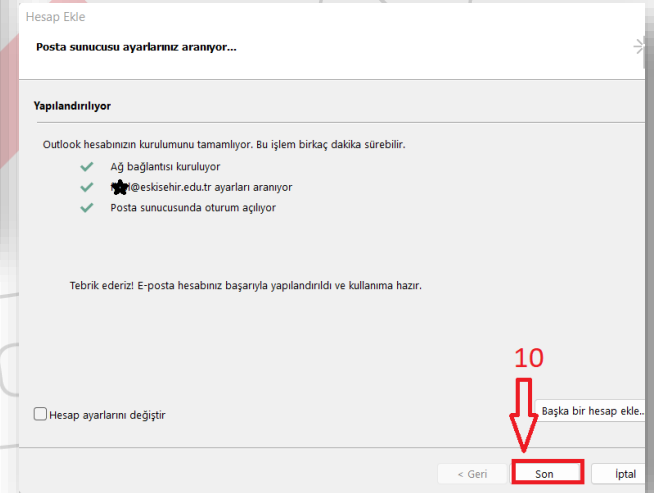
Hesap Ekle

Posta sunucusu ayarlarınız aranıyor...

Yapılandırılıyor

Outlook hesabınızın kurulumunu tamamlıyor. Bu işlem birkaç dakika sürebilir.

Ağ bağlantısı kuruluyor

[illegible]@eskisehir.edu.tr ayarları aranıyor

Posta sunucusunda oturum açılıyor

Tebrik ederiz! E-posta hesabınız başarıyla yapılandırıldı ve kullanıma hazır.

10

Hesap ayarlarını değiştir

Başka bir hesap ekle...

< Geri

Son

İptal